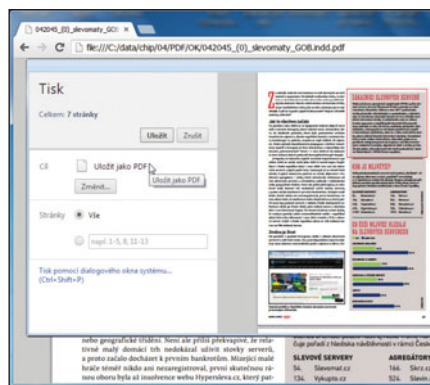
042045_(0)_slevomaty_GO

file:///C:/data/chip/04/PDF/OK/042045_(0)_slevomaty_GOB.indd.pdf

Tisk

Celkem: 7 stránky

Uložit Zrušit

Cíl

Uložit jako PDF

Změnit...

Uložit jako PDF

Stránky Vše

např. 1-5, 8, 11-13

Tisk pomocí dialogového okna systému... (Ctrl+Shift+P)

nebo geografické třídění. Není ale příliš překvapivé, že relativně malý domácí trh nedokázal uživit stovky serverů, a proto začalo docházet k prvním bankrotům. Mizející malé hráče téměř nikdo ani nezaregistroval, první skutečnou ránou ohoru byla až insolvence webu Hyperslevy.cz, který pat-

čuje pořadí z hlediska návštěvnosti v rámci České

SLEVOVÉ SERVERY

54. Slevomat.cz
134. Vykupto.cz

AGREGÁTORY

166. Skrz.c
524. Sleve